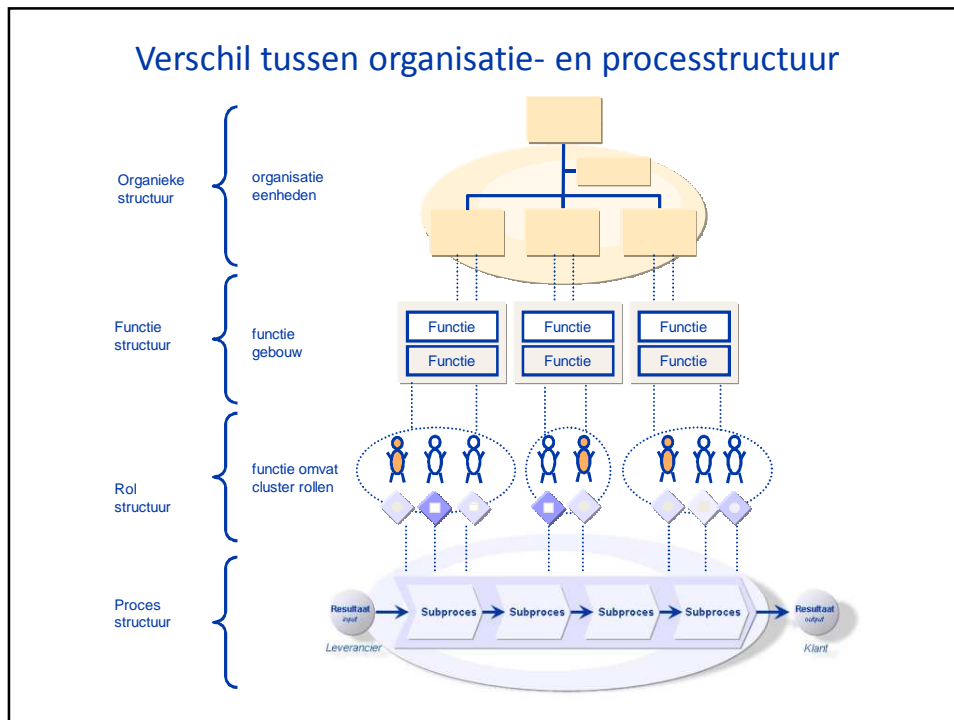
Verschil tussen organisatie- en processtructuur

Organieke structuur

organisatie eenheden

Functie structuur

functie gebouw

Functie

Functie

Functie

Functie

Functie

Functie

Rol structuur

functie omvat cluster rollen

Proces structuur

Resultaat input

Subproces

Subproces

Subproces

Subproces

Resultaat output

Leverancier

Klant